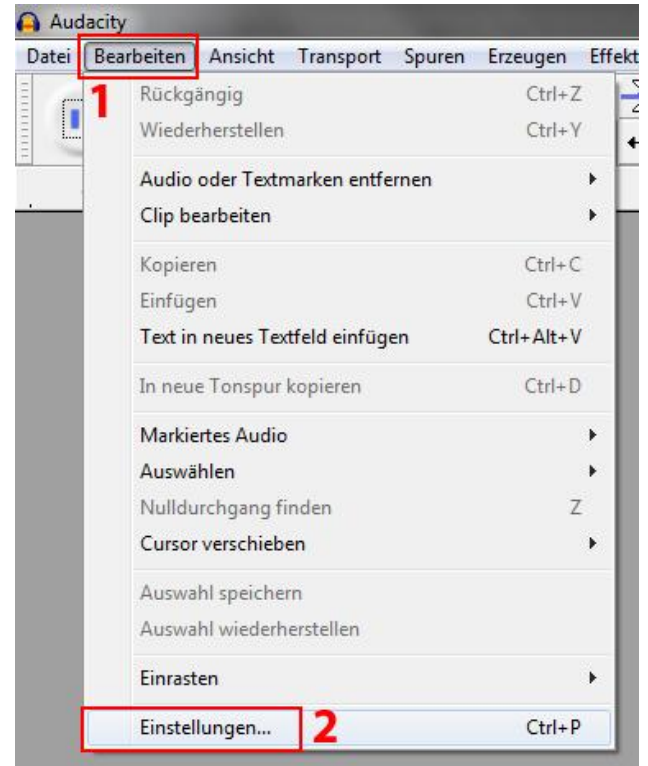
Audacity

Datei Bearbeiten Ansicht Transport Spuren Erzeugen Effekt

1

Rückgängig Ctrl+Z
Wiederherstellen Ctrl+Y

Audio oder Textmarken entfernen
Clip bearbeiten

Kopieren Ctrl+C
Einfügen Ctrl+V
Text in neues Textfeld einfügen Ctrl+Alt+V

In neue Tonspur kopieren Ctrl+D

Markiertes Audio
Auswählen
Nulldurchgang finden Z
Cursor verschieben

Auswahl speichern
Auswahl wiederherstellen

Einrasten

Einstellungen... Ctrl+P

2